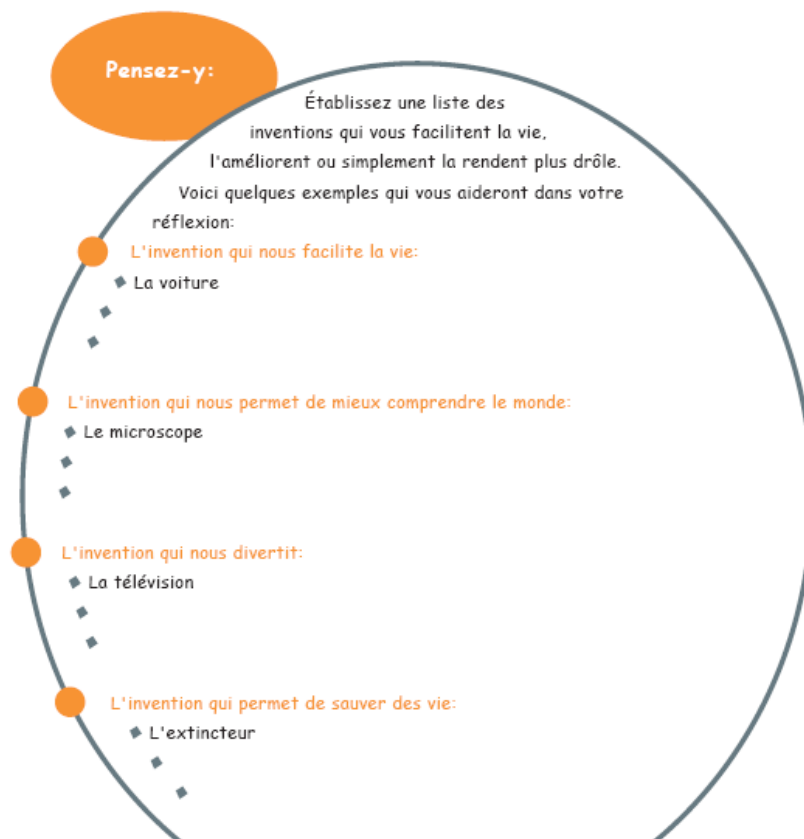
Pensez-y:

Établissez une liste des inventions qui vous facilitent la vie, l'améliorent ou simplement la rendent plus drôle. Voici quelques exemples qui vous aideront dans votre réflexion:

L'invention qui nous facilite la vie:
- La voiture
-
-

L'invention qui nous permet de mieux comprendre le monde:
- Le microscope
-
-

L'invention qui nous divertit:
- La télévision
-
-

L'invention qui permet de sauver des vie:
- L'extincteur
-
-